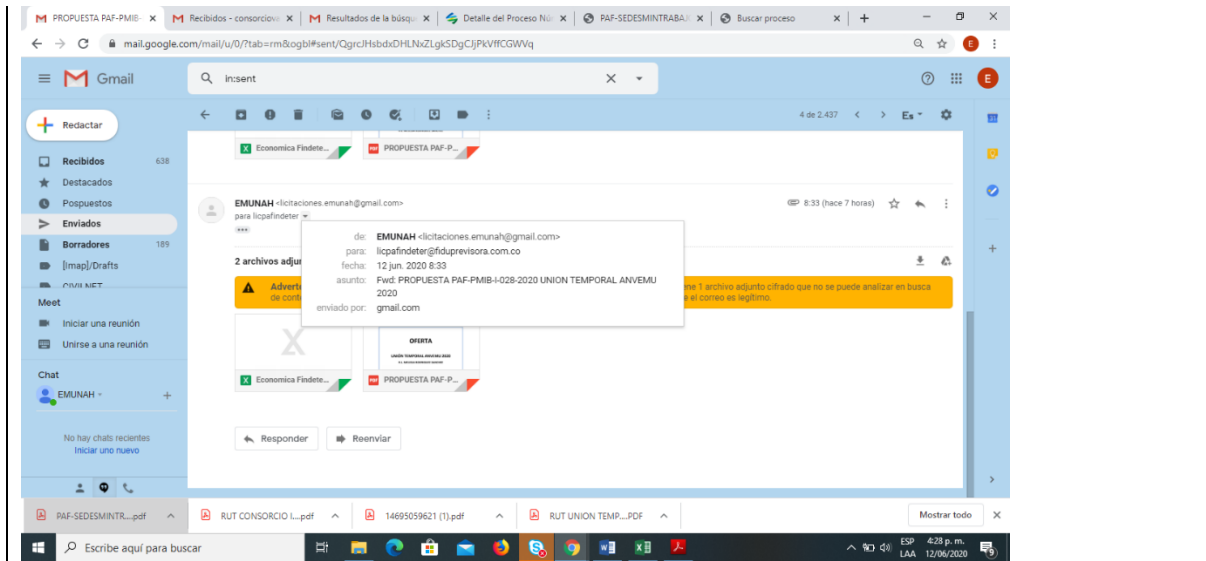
PROPUESTA PAF-PMIB- × Recibidos - consorciova × Resultados de la búsqu × Detalle del Proceso Nú × PAF-SEDESMINTRABA × Buscar proceso × +

mail.google.com/mail/u/0/?tab=rm&ogbl#sent/QgrcJHsbdxDHLNxZLgkSDgCJjPkVffCGWVq

Gmail

in:sent

Redactar

Recibidos 638
Destacados
Pospuestos
Enviados
Borradores 189
[Imap]/Drafts
CIVILNET

Meet
Iniciar una reunión
Unirse a una reunión

Chat
EMUNAH

No hay chats recientes
Iniciar uno nuevo

4 de 2.437

Economica Findete...
PROPUESTA PAF-P...

EMUNAH <licitaciones.emunah@gmail.com>
para licpafindeter

8:33 (hace 7 horas)

de: EMUNAH <licitaciones.emunah@gmail.com>
para: licpafindeter@fiduprevisora.com.co
fecha: 12 jun. 2020 8:33
asunto: Fwd: PROPUESTA PAF-PMIB-I-028-2020 UNION TEMPORAL ANVEMU 2020
enviado por: gmail.com

2 archivos adju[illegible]

Advert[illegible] ene 1 archivo adjunto cifrado que no se puede analizar en busca de cont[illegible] e el correo es legítimo.

OFERTA
UNION TEMPORAL ANVEMU 2020

Economica Findete...
PROPUESTA PAF-P...

Responder
Reenviar

PAF-SEDESMINTR....pdf
RUT CONSORCIO I....pdf
14695059621 (1).pdf
RUT UNION TEMP....PDF
Mostrar todo

Escribe aquí para buscar

ESP LAA 4:28 p. m. 12/06/2020